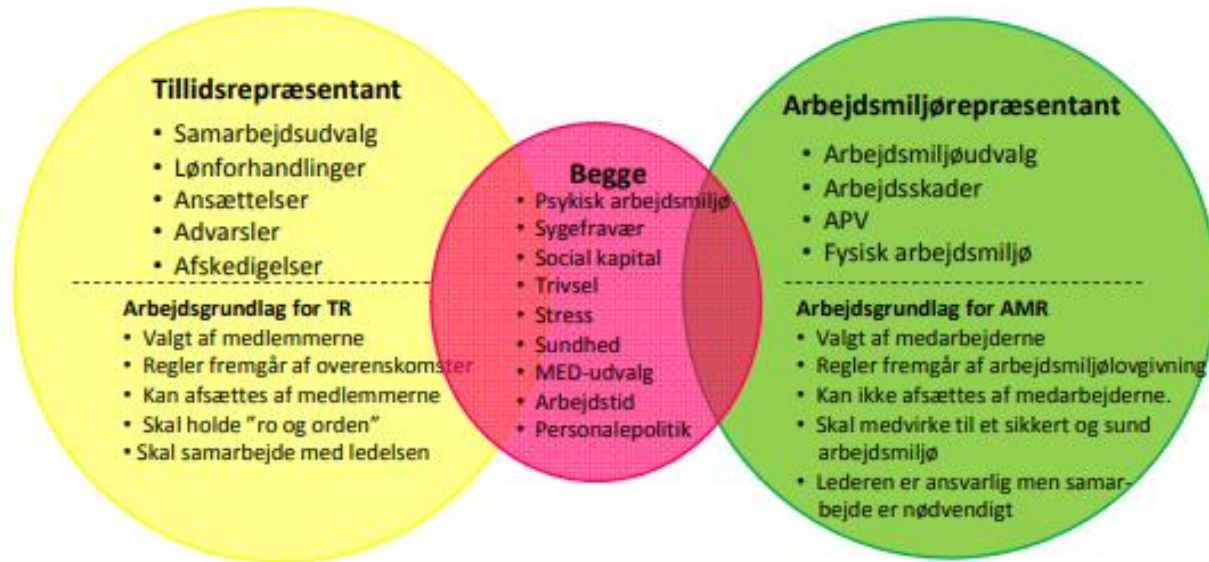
Tillidsrepræsentant
• Samarbejdsudvalg
• Lønforhandlinger
• Ansættelser
• Advarsler
• Afskedigelser

Arbejdsgrundlag for TR
• Valgt af medlemmerne
• Regler fremgår af overenskomster
• Kan afsættes af medlemmerne
• Skal holde "ro og orden"
• Skal samarbejde med ledelsen

Begge
• Psykisk arbejdsmiljø
• Sygefravær
• Social kapital
• Trivsel
• Stress
• Sundhed
• MED-udvalg
• Arbejdstid
• Personalepolitik

Arbejdsmiljørepræsentant
• Arbejdsmiljøudvalg
• Arbejdsskader
• APV
• Fysisk arbejdsmiljø

Arbejdsgrundlag for AMR
• Valgt af medarbejderne
• Regler fremgår af arbejdsmiljølovgivning
• Kan ikke afsættes af medarbejderne.
• Skal medvirke til et sikkert og sund arbejdsmiljø
• Lederen er ansvarlig men samarbejde er nødvendigt